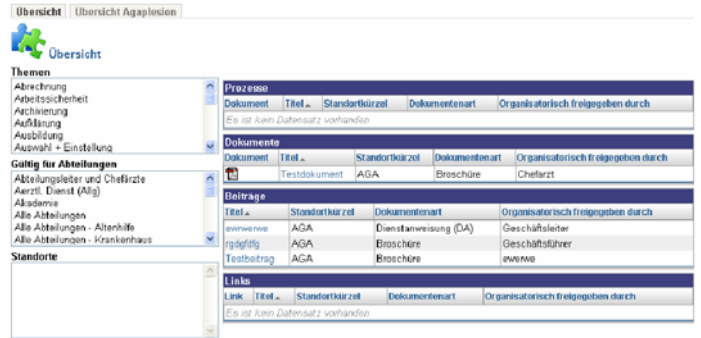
Übersicht | Übersicht Agaplesion

Übersicht

Themen
Abrechnung
Arbeitssicherheit
Archivierung
Aufklärung
Ausbildung
Auswahl + Einstellung

Gültig für Abteilungen
Abteilungsleiter und Chefärzte
Aerztl. Dienst (Allg)
Akademie
Alle Abteilungen
Alle Abteilungen - Altenhilfe
Alle Abteilungen - Krankenhaus

Standorte

Prozesse

| Dokument | Titel | Standortkürzel | Dokumentenart | Organisatorisch freigegeben durch |
|---|---|---|---|---|
| Es ist kein Datensatz vorhanden | | | | |

Dokumente

| Dokument | Titel | Standortkürzel | Dokumentenart | Organisatorisch freigegeben durch |
|---|---|---|---|---|
| | Testdokument | AGA | Broschüre | Chefarzt |

Beiträge

| Titel | Standortkürzel | Dokumentenart | Organisatorisch freigegeben durch |
|---|---|---|---|
| ewrwerwe | AGA | Dienstanweisung (DA) | Geschäftsleiter |
| rgdgfdfg | AGA | Broschüre | Geschäftsführer |
| Testbeitrag | AGA | Broschüre | ewerwe |

Links

| Link | Titel | Standortkürzel | Dokumentenart | Organisatorisch freigegeben durch |
|---|---|---|---|---|
| Es ist kein Datensatz vorhanden | | | | |